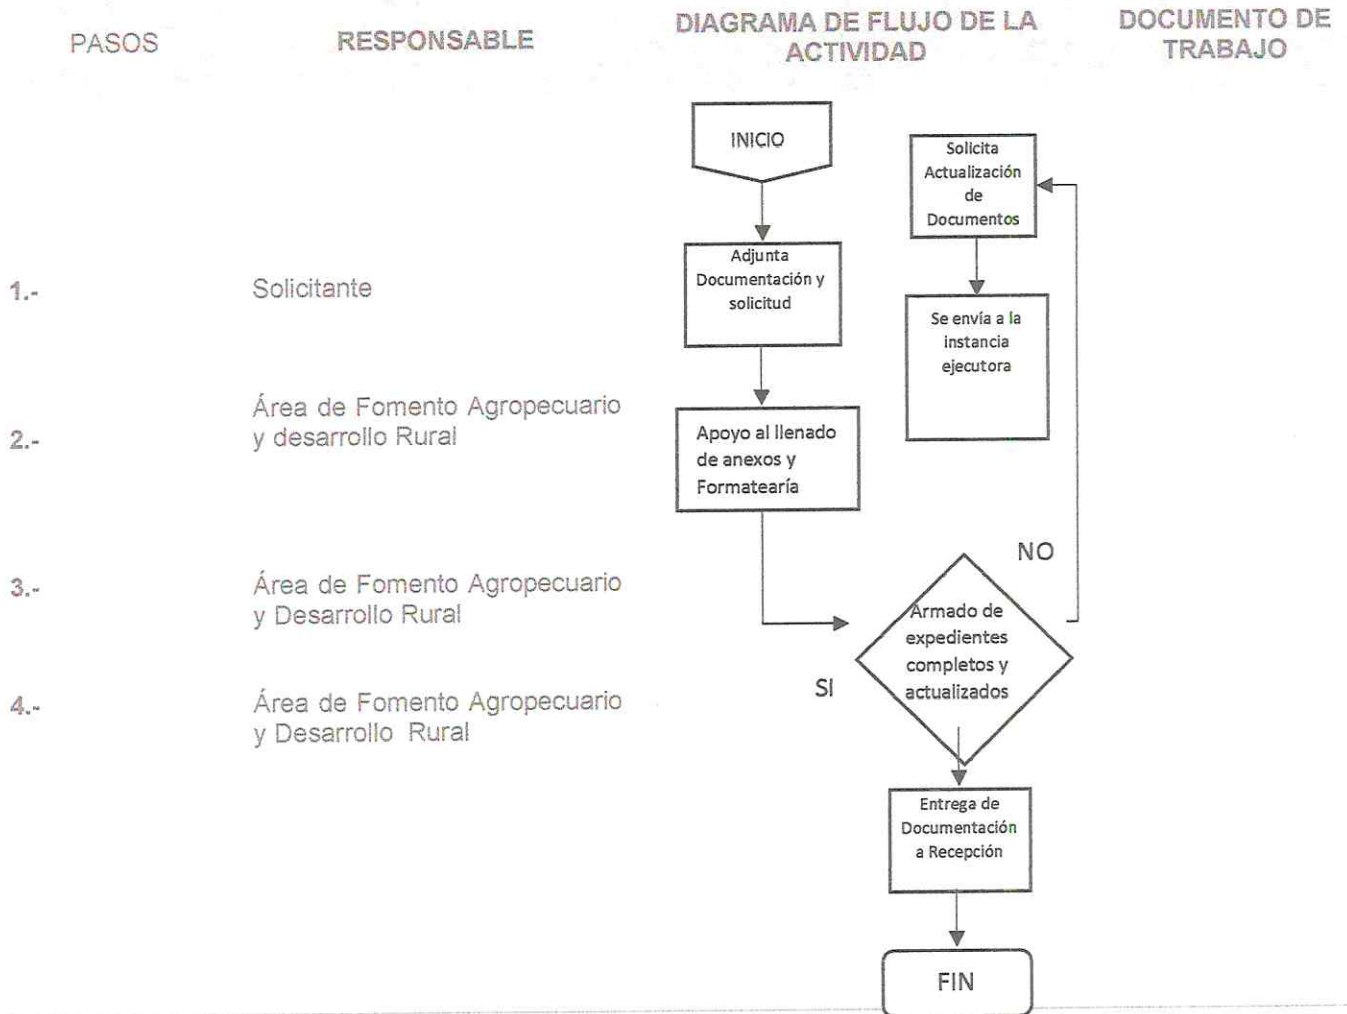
PASOS

RESPONSABLE

DIAGRAMA DE FLUJO DE LA ACTIVIDAD

DOCUMENTO DE TRABAJO

INICIO

Solicita Actualización de Documentos

1.- Solicitante

Adjunta Documentación y solicitud

Se envía a la instancia ejecutora

2.- Área de Fomento Agropecuario y desarrollo Rural

Apoyo al llenado de anexos y Formatearía

NO

3.- Área de Fomento Agropecuario y Desarrollo Rural

Armado de expedientes completos y actualizados

SI

4.- Área de Fomento Agropecuario y Desarrollo Rural

Entrega de Documentación a Recepción

FIN